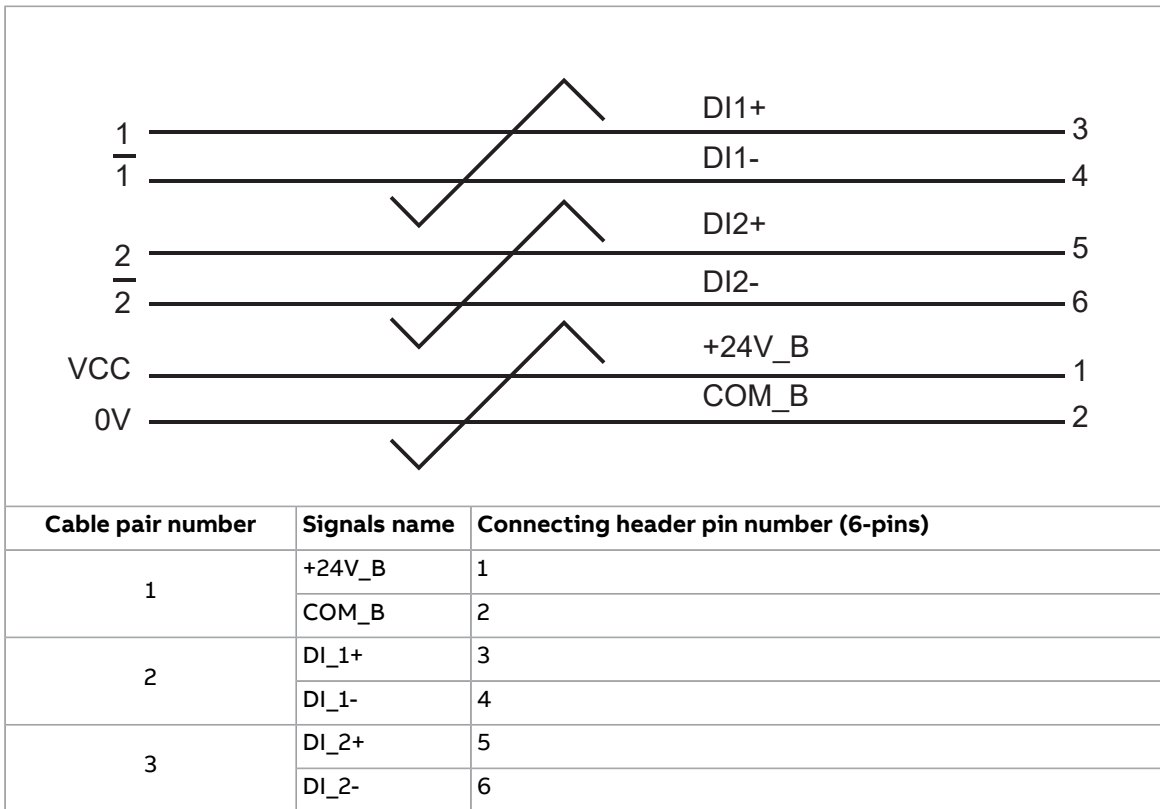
DI1+

1 — 3

DI1-

$\overline{1}$ — 4

DI2+

2 — 5

DI2-

$\overline{2}$ — 6

+24V_B

VCC — 1

COM_B

0V — 2

| Cable pair number | Signals name | Connecting header pin number (6-pins) |
|---|---|---|
| 1 | +24V_B | 1 |
| | COM_B | 2 |
| 2 | DI_1+ | 3 |
| | DI_1- | 4 |
| 3 | DI_2+ | 5 |
| | DI_2- | 6 |